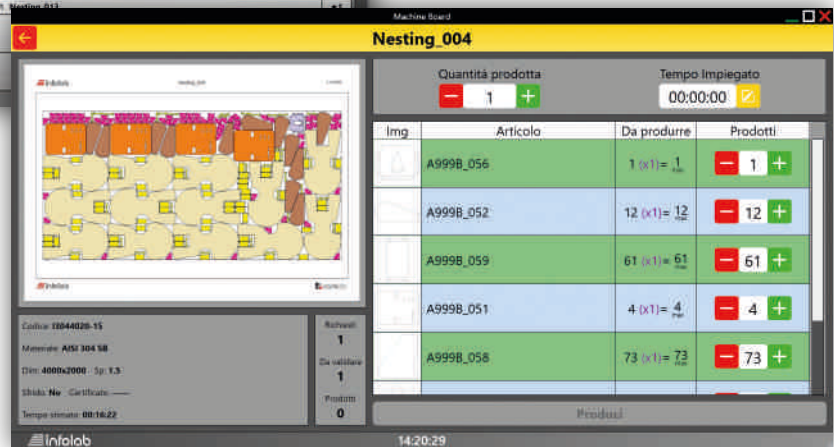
Nesting_013

Machine Board

Nesting_004

infolab Nesting_004

infolab

Quantità prodotta
1

Tempo Impiegato
00:00:00

| Img | Articolo | Da produrre | Prodotti |
|---|---|---|---|
| | A999B_056 | 1 (x1)= $\frac{1}{pz}$ | − 1 + |
| | A999B_052 | 12 (x1)= $\frac{12}{pz}$ | − 12 + |
| | A999B_059 | 61 (x1)= $\frac{61}{pz}$ | − 61 + |
| | A999B_051 | 4 (x1)= $\frac{4}{pz}$ | − 4 + |
| | A999B_058 | 73 (x1)= $\frac{73}{pz}$ | − 73 + |

Codice: 0E044020-15
Materiale: AISI 304 SB
Dim: 4000x2000 · Sp: 1.5
Sfrido: No · Certificato: ——
Tempo stimato: 00:16:22

Richiesti
1
Da validare
1
Prodotti
0

Produci

infolab

14:20:29